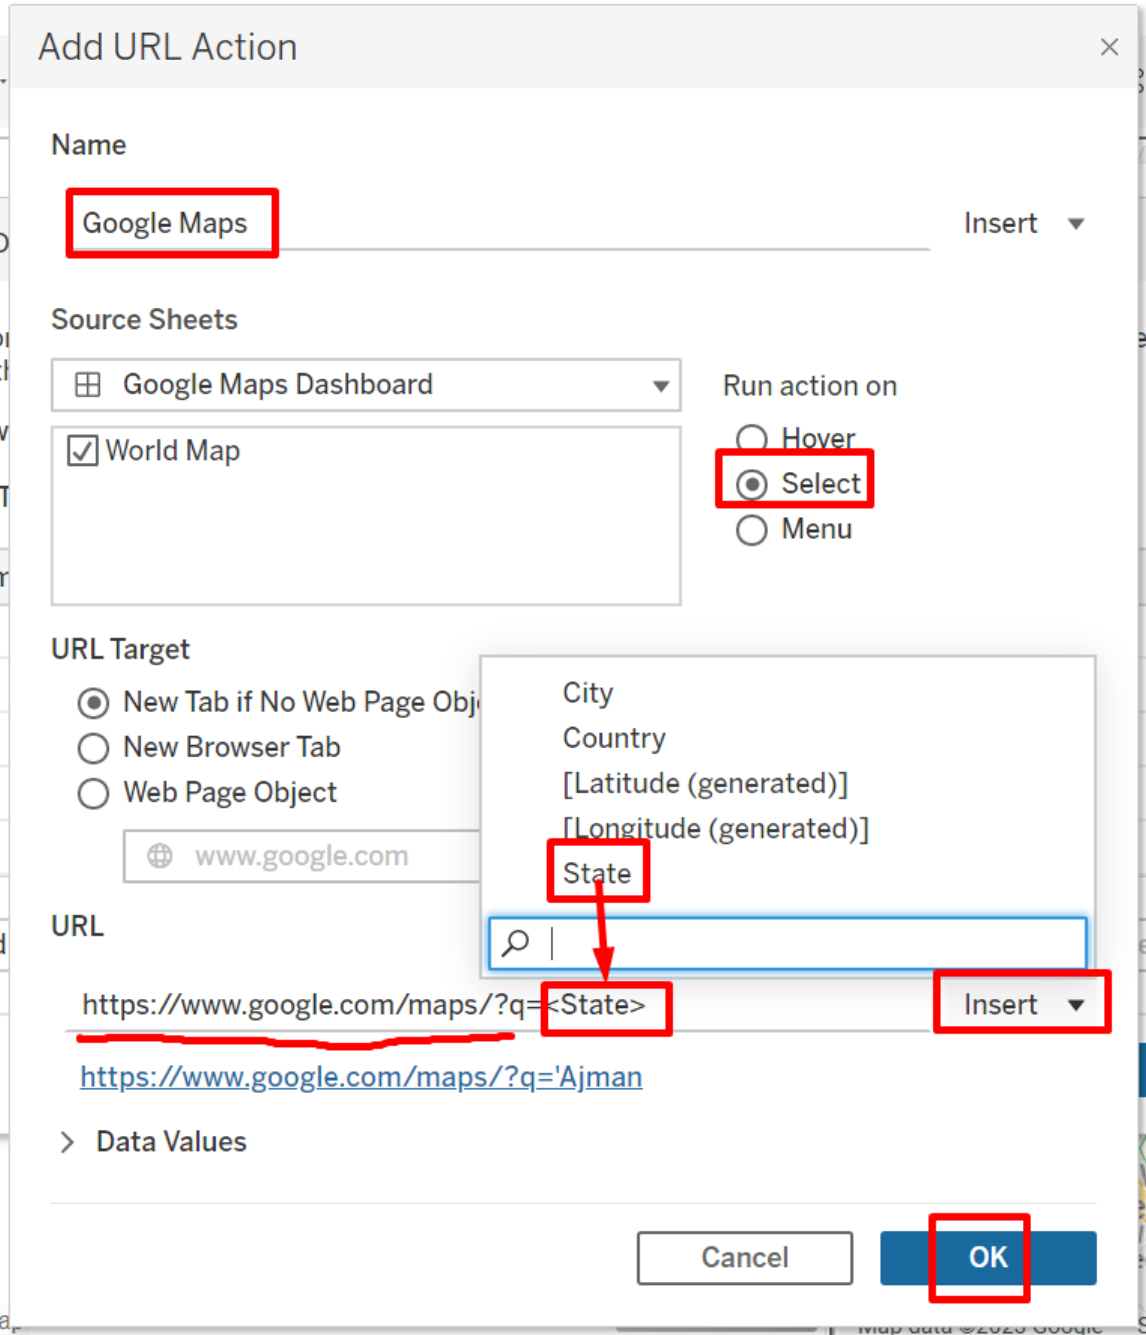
Add URL Action ×

Name

Google Maps

Insert ▼

Source Sheets

Google Maps Dashboard

World Map

Run action on

Hover

Select

Menu

URL Target

New Tab if No Web Page Obj

New Browser Tab

Web Page Object

www.google.com

City

Country

[Latitude (generated)]

[Longitude (generated)]

State

URL

https://www.google.com/maps/?q=<State>

Insert ▼

https://www.google.com/maps/?q='Ajman

Data Values

Cancel

OK